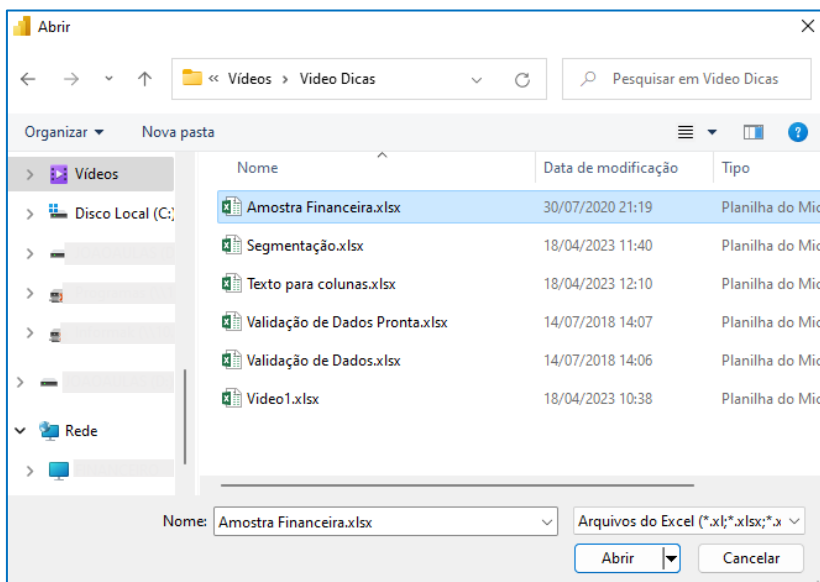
Abrir

« Vídeos › Video Dicas

Pesquisar em Video Dicas

Organizar ▾ Nova pasta

Vídeos
Disco Local (C:)
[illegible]
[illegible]
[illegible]
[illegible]
Rede
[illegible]

| Nome | Data de modificação | Tipo |
|---|---|---|
| Amostra Financeira.xlsx | 30/07/2020 21:19 | Planilha do Mic |
| Segmentação.xlsx | 18/04/2023 11:40 | Planilha do Mic |
| Texto para colunas.xlsx | 18/04/2023 12:10 | Planilha do Mic |
| Validação de Dados Pronta.xlsx | 14/07/2018 14:07 | Planilha do Mic |
| Validação de Dados.xlsx | 14/07/2018 14:06 | Planilha do Mic |
| Video1.xlsx | 18/04/2023 10:38 | Planilha do Mic |

Nome: Amostra Financeira.xlsx

Arquivos do Excel (*.xl;*.xlsx;*.x

Abrir

Cancelar